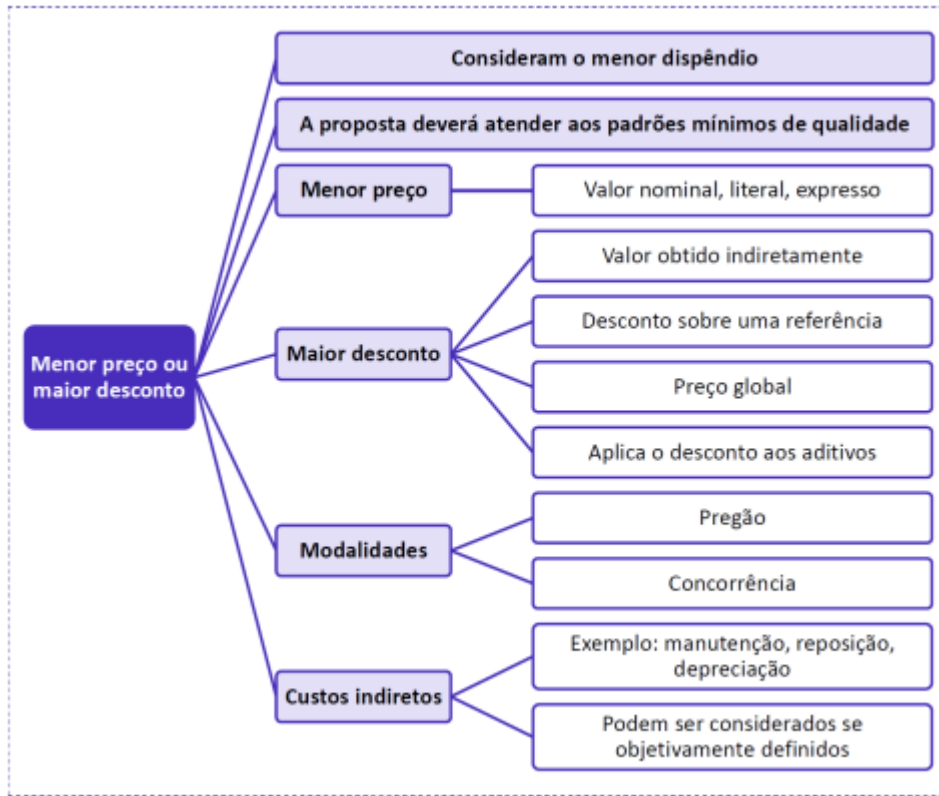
Menor preço ou maior desconto

Consideram o menor dispêndio

A proposta deverá atender aos padrões mínimos de qualidade

Menor preço

Valor nominal, literal, expresso

Maior desconto

Valor obtido indiretamente

Desconto sobre uma referência

Preço global

Aplica o desconto aos aditivos

Modalidades

Pregão

Concorrência

Custos indiretos

Exemplo: manutenção, reposição, depreciação

Podem ser considerados se objetivamente definidos